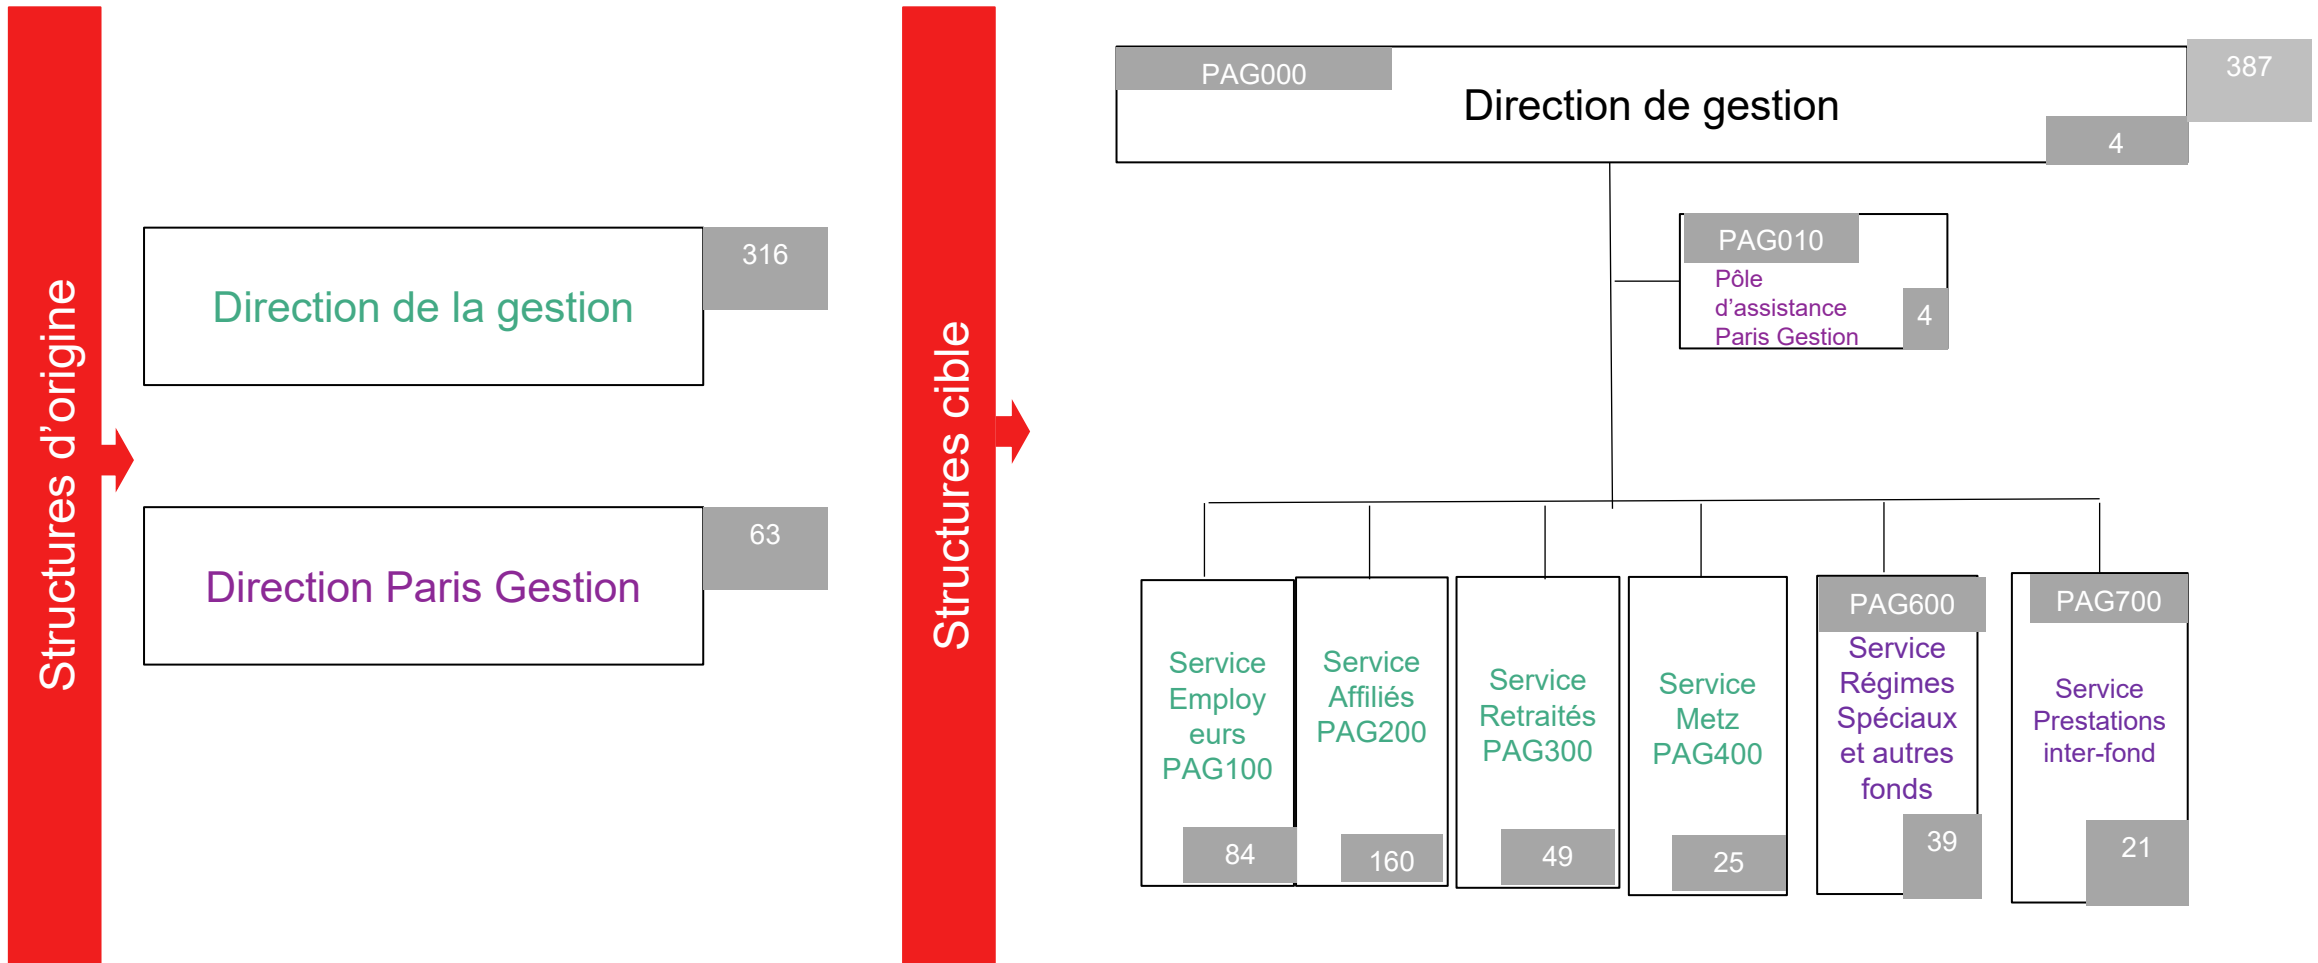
Structures d'origine

Direction de la gestion
316

Direction Paris Gestion
63

Structures cible

PAG000
Direction de gestion
387
4

PAG010
Pôle d'assistance Paris Gestion
4

Service Employeurs PAG100
84

Service Affiliés PAG200
160

Service Retraités PAG300
49

Service Metz PAG400
25

PAG600
Service Régimes Spéciaux et autres fonds
39

PAG700
Service Prestations inter-fond
21